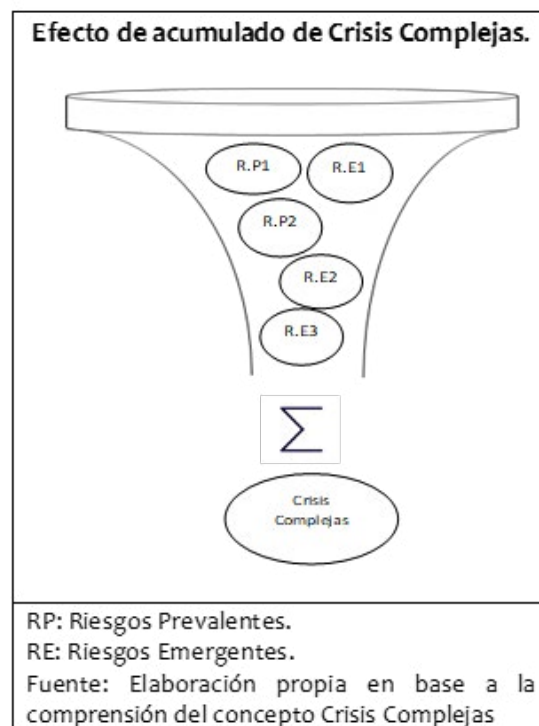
Efecto de acumulado de Crisis Complejas.

R.P1

R.E1

R.P2

R.E2

R.E3

$\sum$

Crisis Complejas

RP: Riesgos Prevalentes.
RE: Riesgos Emergentes.
Fuente: Elaboración propia en base a la comprensión del concepto Crisis Complejas